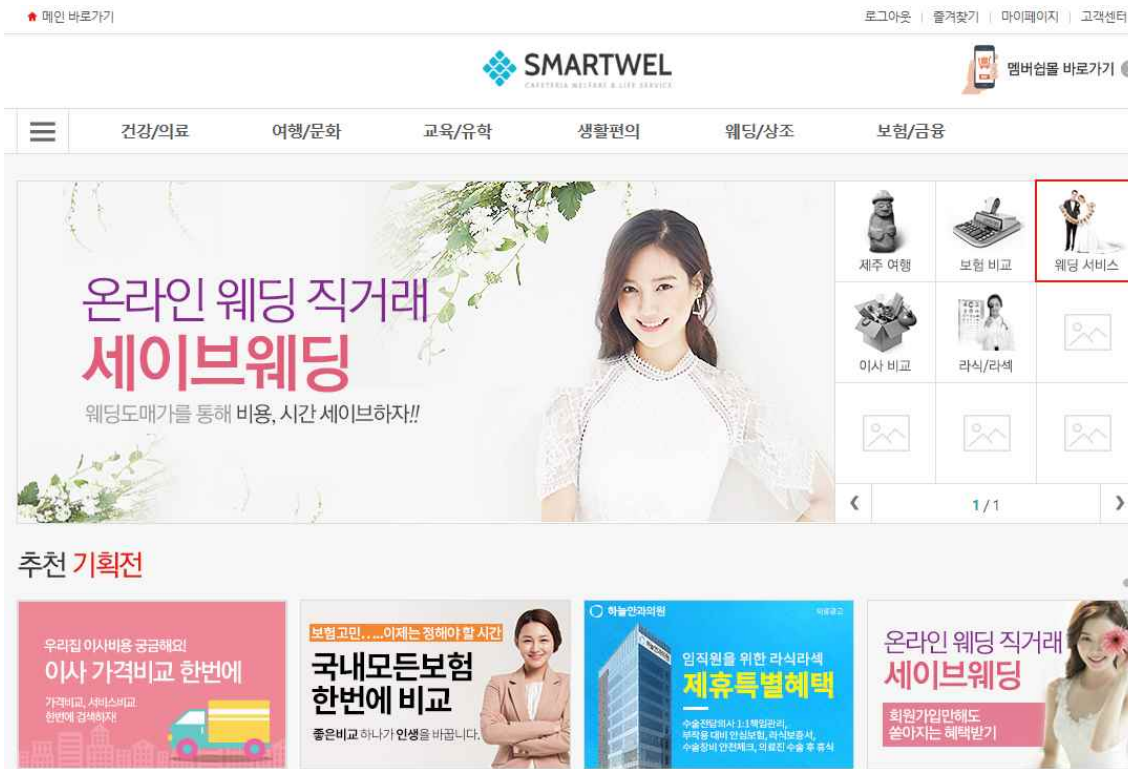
메인 바로가기

로그아웃 | 즐겨찾기 | 마이페이지 | 고객센터

SMARTWEL
CAFETERIA WELFARE & LIFE SERVICE

멤버쉽몰 바로가기

건강/의료 여행/문화 교육/유학 생활편의 웨딩/상조 보험/금융

온라인 웨딩 직거래
세이브웨딩
웨딩도매가를 통해 비용, 시간 세이브하자!!

제주 여행
보험 비교
웨딩 서비스
이사 비교
라식/라섹

1/1

추천 기획전

우리집 이사비용 궁금해요!
이사 가격비교 한번에
가격비교, 서비스비교
한번에 검색하자!

보험고민.....이제는 정해야 할 시간
국내모든보험
한번에 비교
좋은비교 하나가 인생을 바꿉니다.

하늘안과의원
임직원을 위한 라식라섹
제휴특별혜택
수술전담의사 1:1책임관리,
부작용 대비 안심보험, 라식보증서,
수술장비 안전체크, 의료진 수술 후 휴식

온라인 웨딩 직거래
세이브웨딩
회원가입만해도
쏟아지는 혜택받기